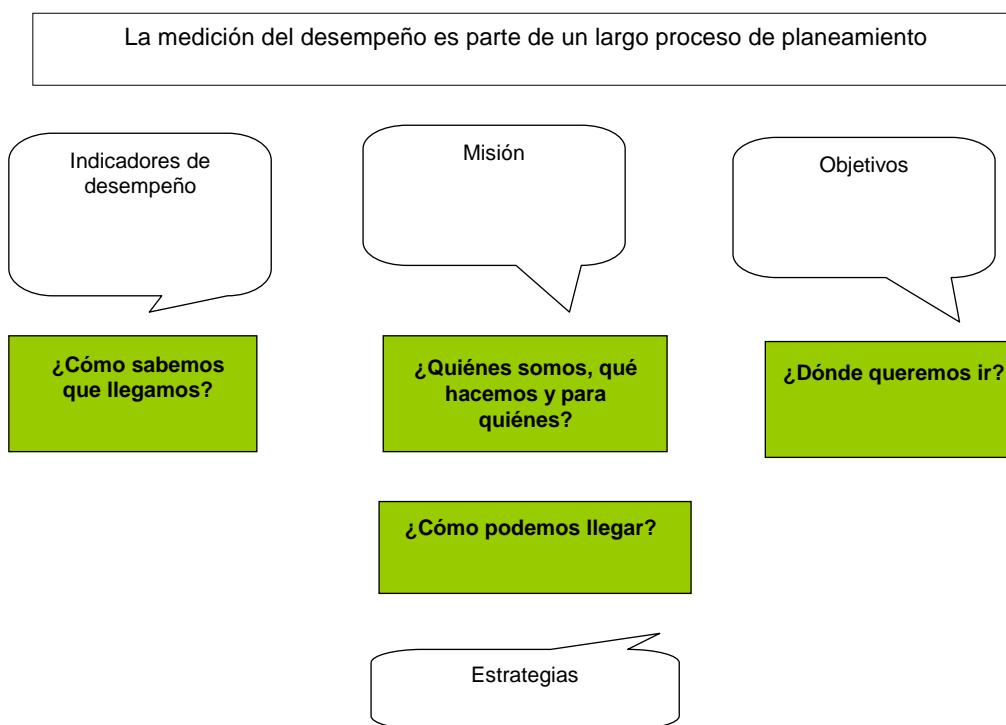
La medición del desempeño es parte de un largo proceso de planeamiento

Indicadores de desempeño

Misión

Objetivos

¿Cómo sabemos que llegamos?

¿Quiénes somos, qué hacemos y para quiénes?

¿Dónde queremos ir?

¿Cómo podemos llegar?

Estrategias